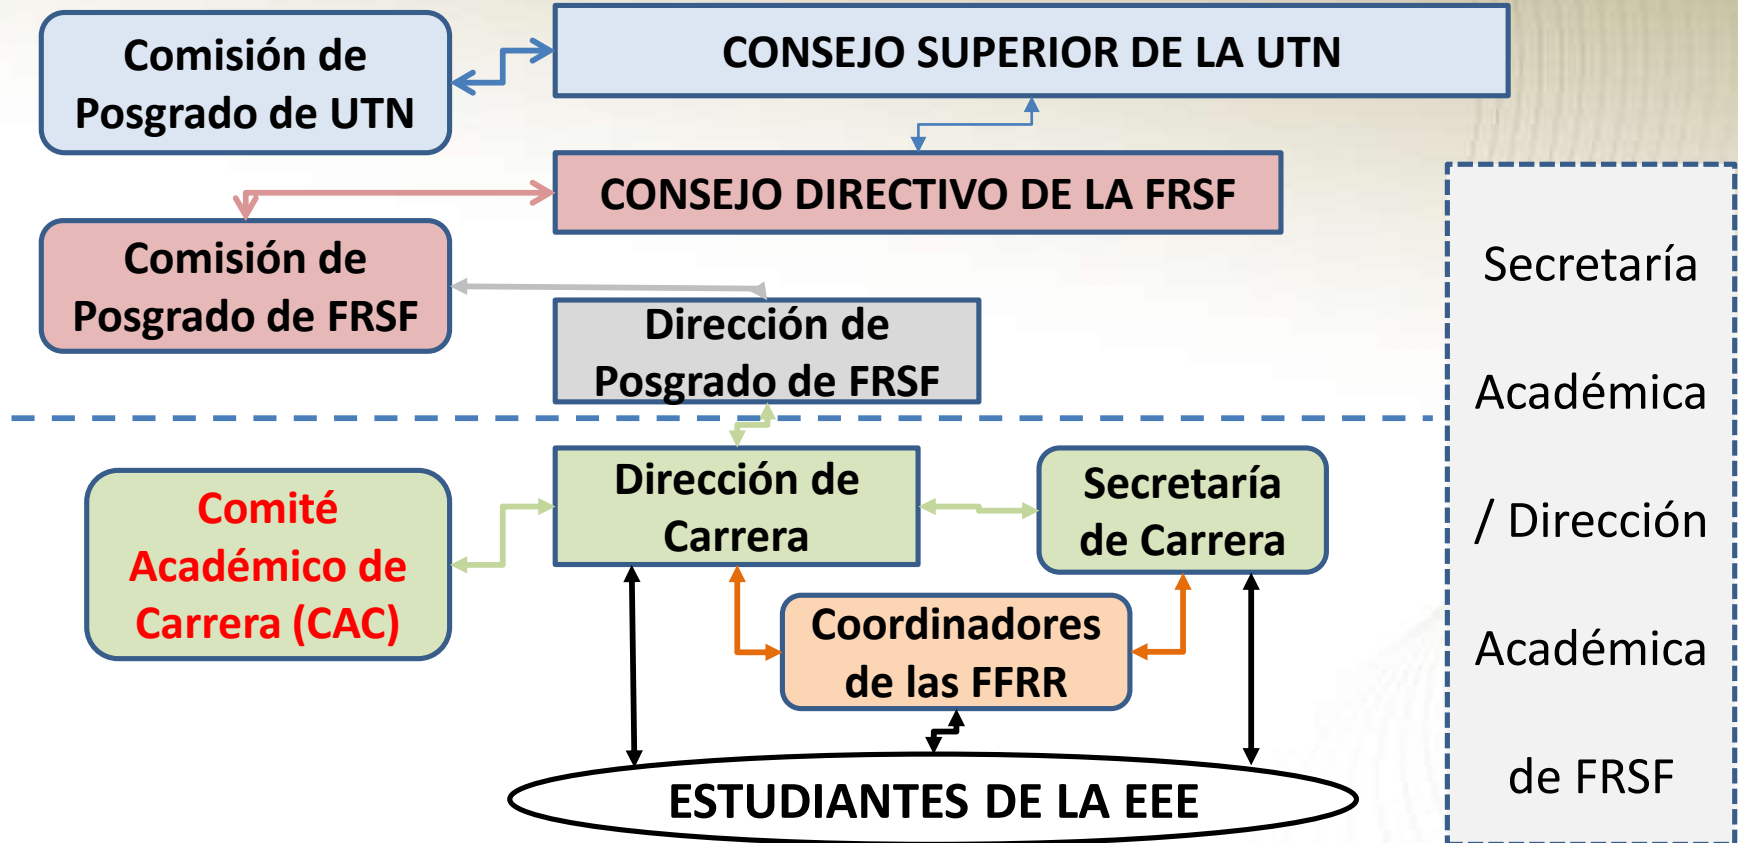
Comisión de Posgrado de UTN

CONSEJO SUPERIOR DE LA UTN

CONSEJO DIRECTIVO DE LA FRSF

Comisión de Posgrado de FRSF

Dirección de Posgrado de FRSF

Secretaría Académica / Dirección Académica de FRSF

Comité Académico de Carrera (CAC)

Dirección de Carrera

Secretaría de Carrera

Coordinadores de las FFRR

ESTUDIANTES DE LA EEE